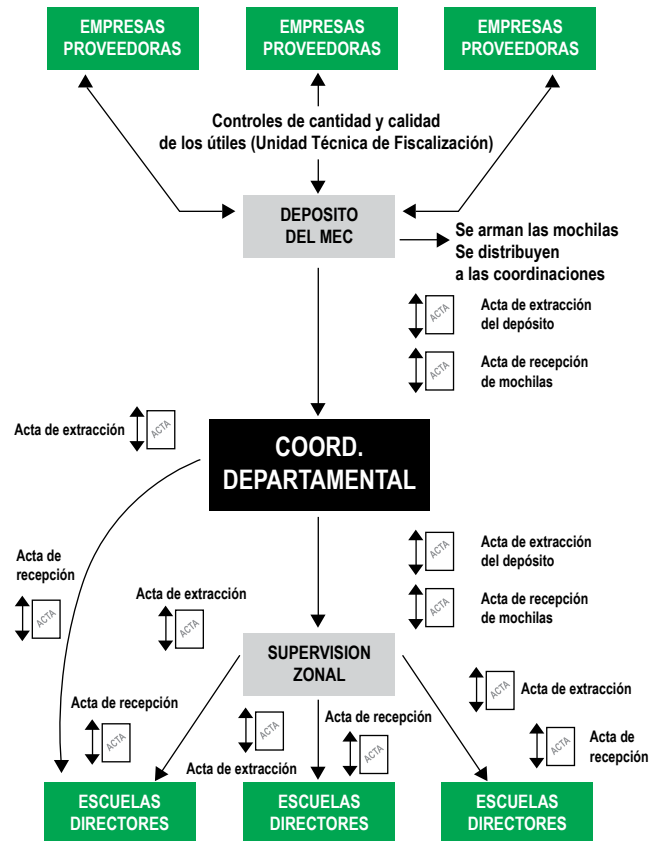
EMPRESAS PROVEEDORAS

EMPRESAS PROVEEDORAS

EMPRESAS PROVEEDORAS

Controles de cantidad y calidad de los útiles (Unidad Técnica de Fiscalización)

DEPOSITO DEL MEC

Se arman las mochilas
Se distribuyen a las coordinaciones

ACTA
Acta de extracción del depósito

ACTA
Acta de recepción de mochilas

Acta de extracción
ACTA

COORD. DEPARTAMENTAL

Acta de recepción
ACTA

ACTA
Acta de extracción del depósito

ACTA
Acta de recepción de mochilas

Acta de extracción
ACTA

SUPERVISION ZONAL

ACTA
Acta de extracción

Acta de recepción
ACTA

ACTA
Acta de extracción

Acta de recepción
ACTA

ACTA
Acta de recepción

ESCUELAS DIRECTORES

ESCUELAS DIRECTORES

ESCUELAS DIRECTORES